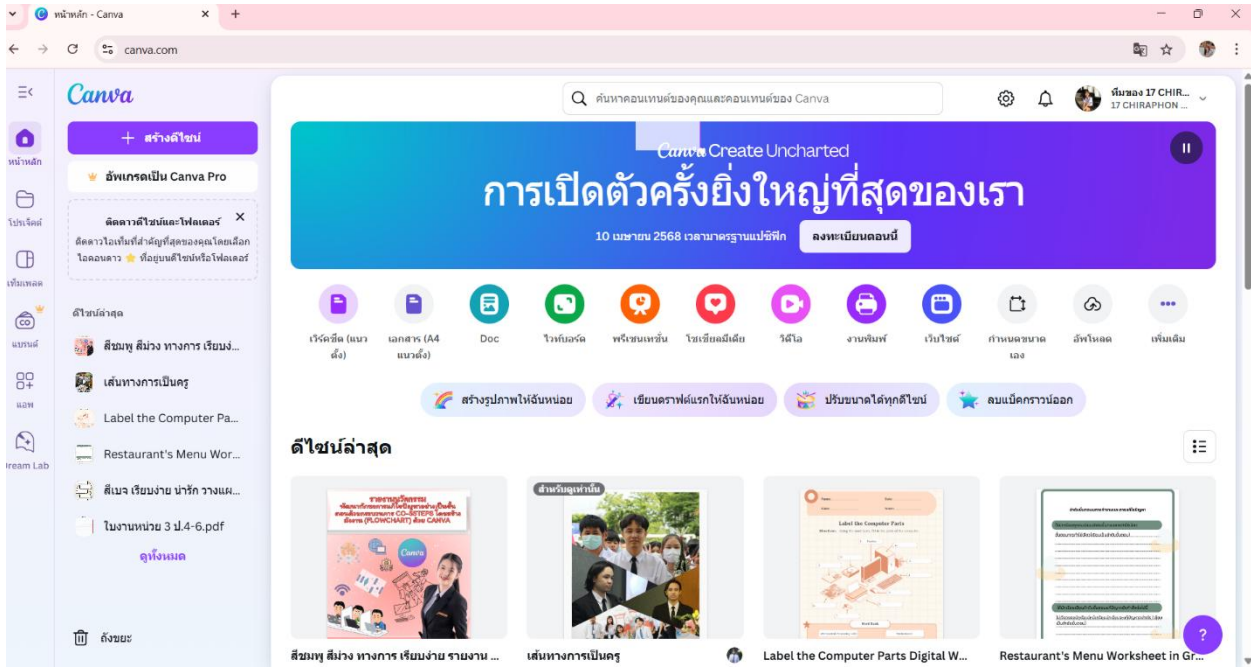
หน้าหลัก - Canva

canva.com

ทีมของ 17 CHIR...
17 CHIRAPHON ...

Canva

+ สร้างดีไซน์

อัพเกรดเป็น Canva Pro

ติดดาวดีไซน์และโฟลเดอร์
ติดดาวไอเท็มที่สำคัญที่สุดของคุณโดยเลือกไอคอนดาว ที่อยู่บนดีไซน์หรือโฟลเดอร์

หน้าหลัก
โปรเจกต์
เท็มเพลต
แบรนด์
แอพ
Dream Lab

ดีไซน์ล่าสุด
สีชมพู สีม่วง ทางการ เรียบง่...
เส้นทางการเป็นครู
Label the Computer Pa...
Restaurant's Menu Wor...
สีเบจ เรียบง่าย น่ารัก วางแผ...
ใบงานหน่วย 3 ป.4-6.pdf
ดูทั้งหมด

ถังขยะ

ค้นหาคอนเทนต์ของคุณและคอนเทนต์ของ Canva

Canva Create Uncharted
การเปิดตัวครั้งยิ่งใหญ่ที่สุดของเรา
10 เมษายน 2568 เวลามาตรฐานแปซิฟิก
ลงทะเบียนตอนนี้

เวิร์ดชีต (แนวตั้ง)
เอกสาร (A4 แนวตั้ง)
Doc
ไวท์บอร์ด
พรีเซนเทชั่น
โซเชียลมีเดีย
วิดีโอ
งานพิมพ์
เว็บไซต์
กำหนดขนาดเอง
อัพโหลด
เพิ่มเติม

สร้างรูปภาพให้ฉันหน่อย
เขียนดราฟต์แรกให้ฉันหน่อย
ปรับขนาดได้ทุกดีไซน์
ลบแบ็คกราวน์ออก

ดีไซน์ล่าสุด

สำหรับดูเท่านั้น

Label the Computer Parts

สีชมพู สีม่วง ทางการ เรียบง่าย รายงาน ...
เส้นทางการเป็นครู
Label the Computer Parts Digital W...
Restaurant's Menu Worksheet in Gr...

?